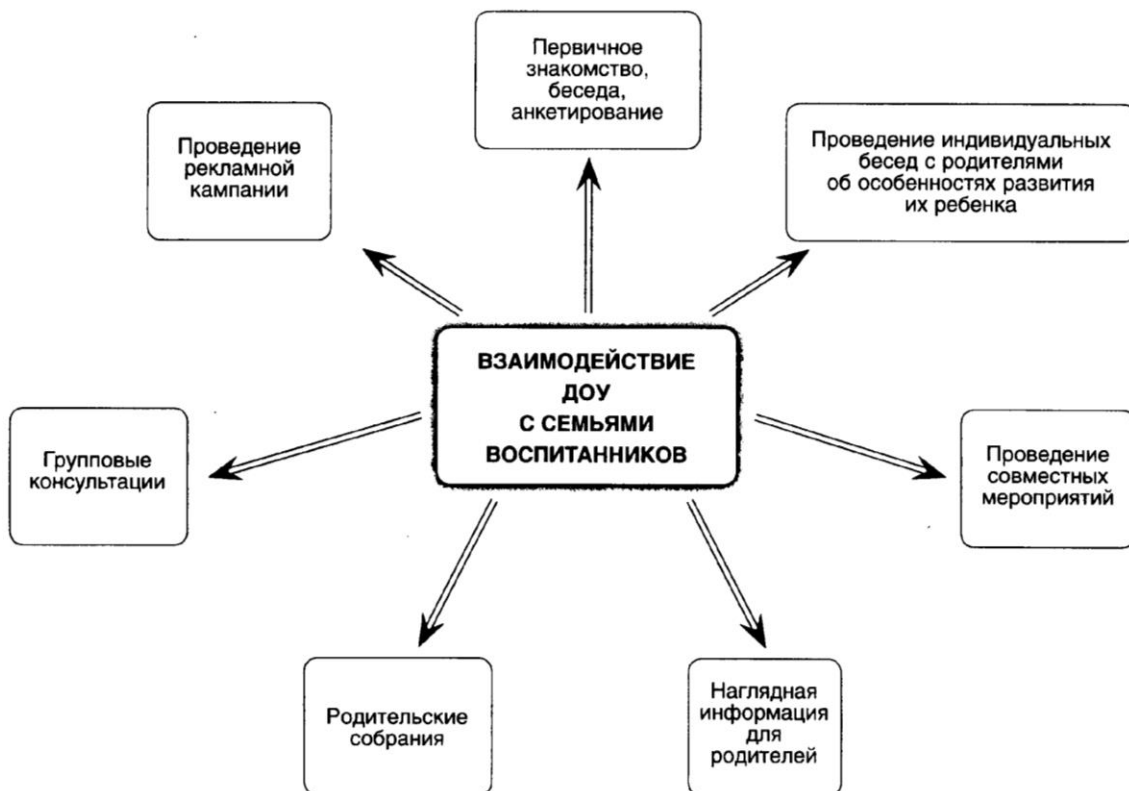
Первичное знакомство, беседа, анкетирование

Проведение рекламной кампании

Проведение индивидуальных бесед с родителями об особенностях развития их ребенка

ВЗАИМОДЕЙСТВИЕ ДОУ С СЕМЬЯМИ ВОСПИТАННИКОВ

Групповые консультации

Проведение совместных мероприятий

Родительские собрания

Наглядная информация для родителей